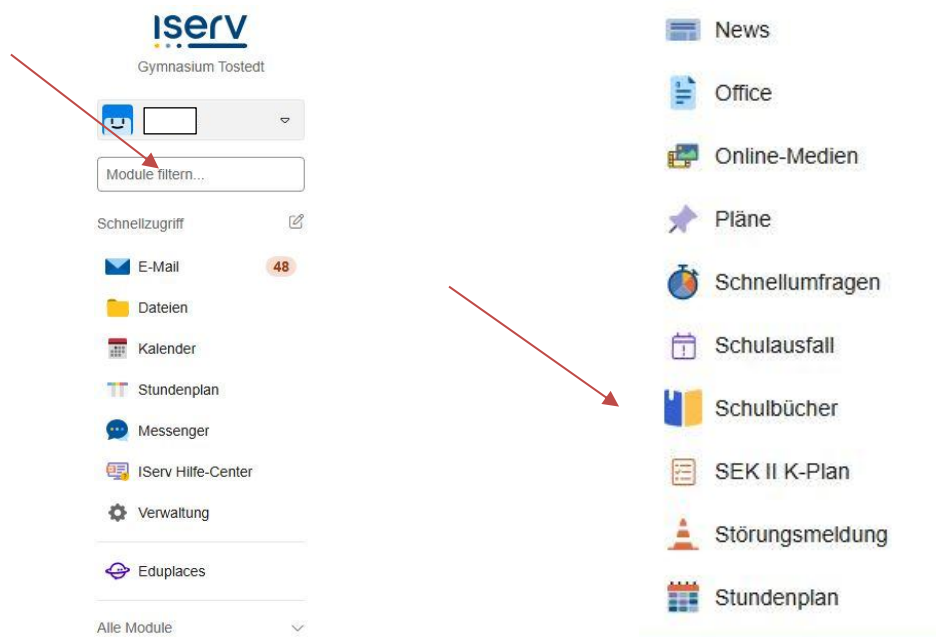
iserv
Gymnasium Tostedt

Module filtern...

Schnellzugriff

E-Mail 48
Dateien
Kalender
Stundenplan
Messenger
IServ Hilfe-Center
Verwaltung

Eduplaces

Alle Module

News
Office
Online-Medien
Pläne
Schnellumfragen
Schulausfall
Schulbücher
SEK II K-Plan
Störungsmeldung
Stundenplan